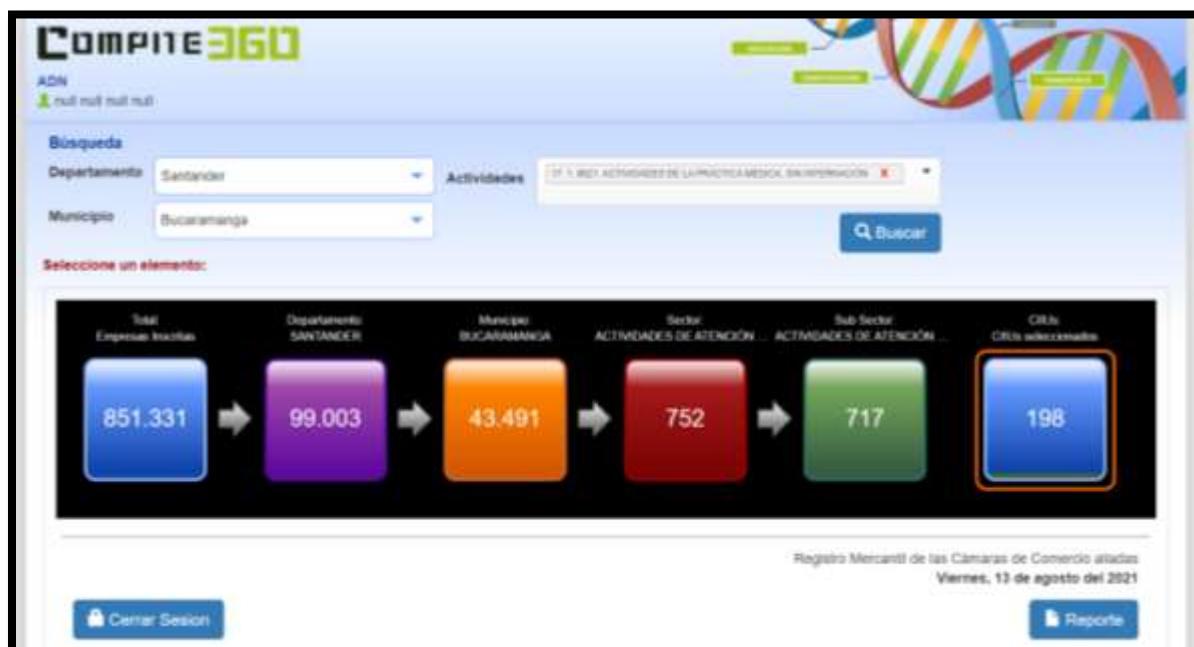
COMPITE360
ADN
null null null null

Búsqueda
Departamento Santander
Actividades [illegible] 8621 ACTIVIDADES DE LA PRACTICA MEDICA, SIN INTERNACIÓN
Municipio Bucaramanga
Buscar

Seleccione un elemento:

Total
Empresas Inscritas
851.331

Departamento
SANTANDER
99.003

Municipio
BUCARAMANGA
43.491

Sector
ACTIVIDADES DE ATENCIÓN ...
752

Sub Sector
ACTIVIDADES DE ATENCIÓN ...
717

CIIUs
CIIUs seleccionados
198

Registro Mercantil de las Cámaras de Comercio aliadas
Viernes, 13 de agosto del 2021

Cerrar Sesion
Reporte